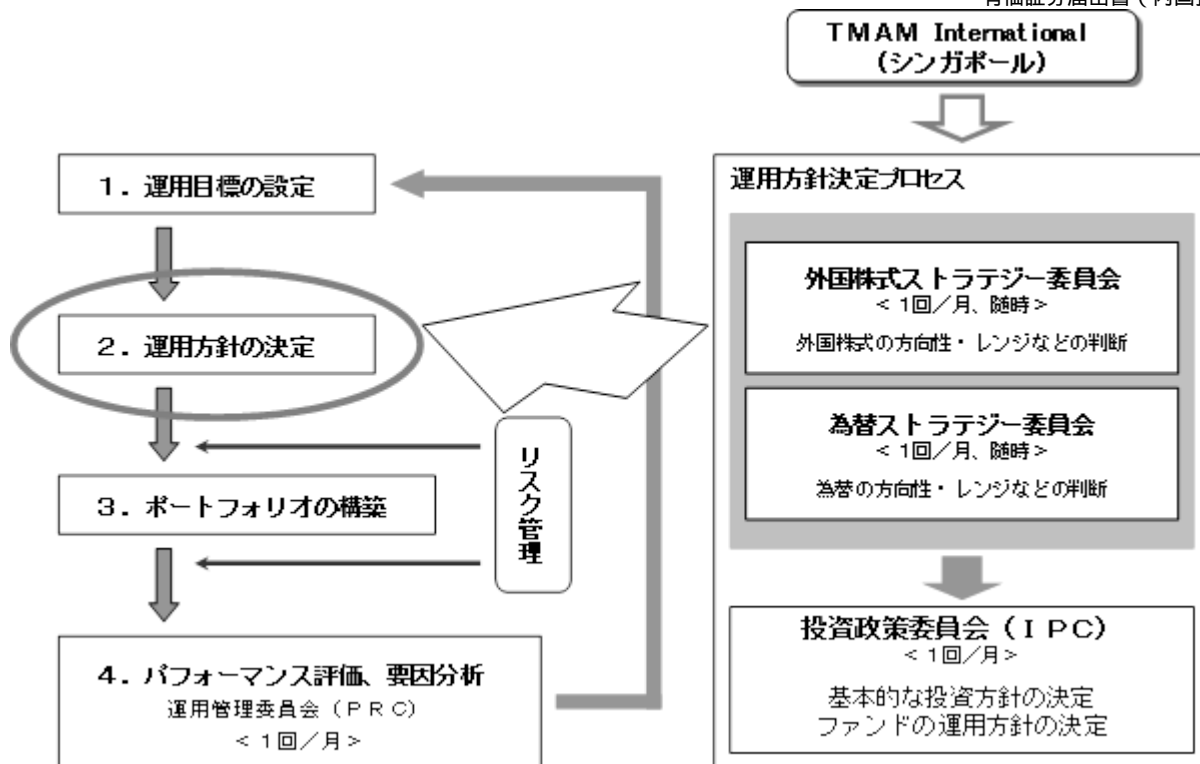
有価証券届出書（内国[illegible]

TMAM International
（シンガポール）

1．運用目標の設定

2．運用方針の決定

3．ポートフォリオの構築

4．パフォーマンス評価、要因分析
運用管理委員会（PRC）
＜1回／月＞

リスク管理

運用方針決定プロセス

外国株式ストラテジー委員会
＜1回／月、随時＞
外国株式の方向性・レンジなどの判断

為替ストラテジー委員会
＜1回／月、随時＞
為替の方向性・レンジなどの判断

投資政策委員会（IPC）
＜1回／月＞
基本的な投資方針の決定
ファンドの運用方針の決定